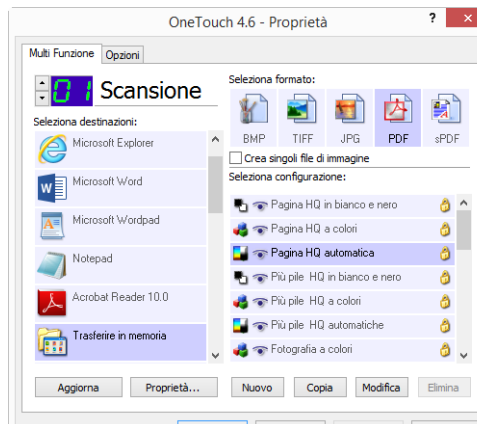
OneTouch 4.6 - Proprietà

?

Multi Funzione | Opzioni

01 Scansione

Seleziona destinazioni:

Microsoft Explorer
Microsoft Word
Microsoft Wordpad
Notepad
Acrobat Reader 10.0
Trasferire in memoria

Seleziona formato:

BMP | TIFF | JPG | PDF | sPDF

Crea singoli file di immagine

Seleziona configurazione:

Pagina HQ in bianco e nero
Pagina HQ a colori
Pagina HQ automatica
Più pile HQ in bianco e nero
Più pile HQ a colori
Più pile HQ automatiche
Fotografia a colori

Aggiorna | Proprietà... | Nuovo | Copia | Modifica | Elimina